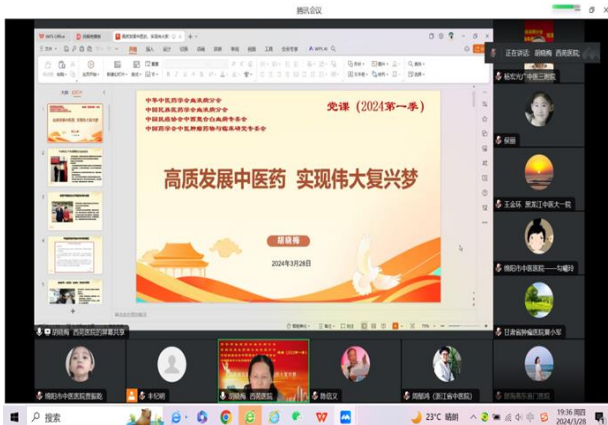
腾讯会议

WPS Office
高质发展中医药 实现伟大复兴梦

正在讲话：胡晓梅 西苑医院

中华中医药学会血液病分会
中国民族医药学会血液病分会
中国民族医药学会中西医结合血液专委会
中国抗癌协会中医肿瘤防治与临床研究专委会

党课（2024第一季）

高质发展中医药 实现伟大复兴梦

胡晓梅

2024年3月28日

胡晓梅 西苑医院的屏幕共享

杨宏光广州中医二附院
保丽
王金环 黑龙江中医大一院
绵阳市中医医院——刘曦玲
甘肃省肿瘤医院夏小军

绵阳市中医医院曹振乾
李纪明
胡晓梅 西苑医院
陈信义
周郁鸿（浙江省中医院）
邵梅西东南门诊医院

23°C 晴朗
19:36 周四
2024/3/28